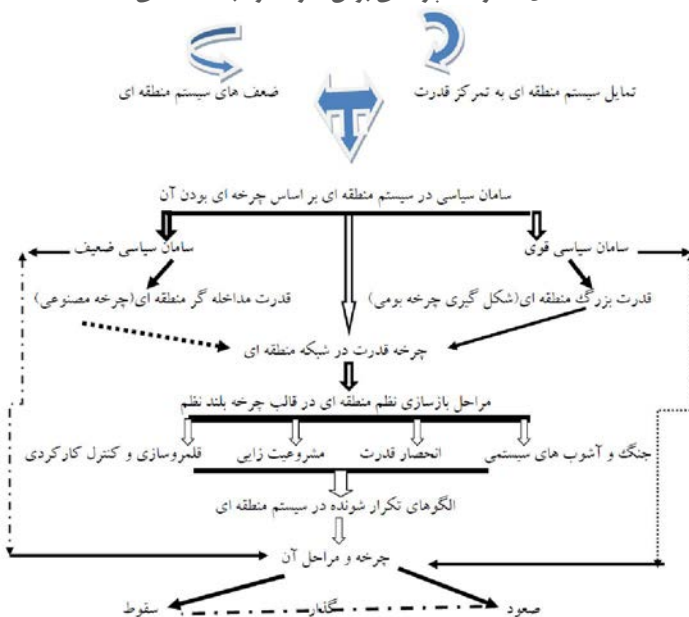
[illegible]

تمایل سیستم منطقه ای به تمرکز قدرت

ضعف های سیستم منطقه ای

سامان سیاسی در سیستم منطقه ای بر اساس چرخه ای بودن آن

سامان سیاسی قوی

سامان سیاسی ضعیف

قدرت بزرگ منطقه ای(شکل گیری چرخه بومی)

قدرت مداخله گر منطقه ای(چرخه مصنوعی)

چرخه قدرت در شبکه منطقه ای

مراحل بازسازی نظم منطقه ای در قالب چرخه بلند نظم

جنگ و آشوب های سیستمی

انحصار قدرت

مشروعیت زایی

قلمروسازی و کنترل کارکردی

الگوهای تکرار شونده در سیستم منطقه ای

چرخه و مراحل آن

صعود

گذار

سقوط